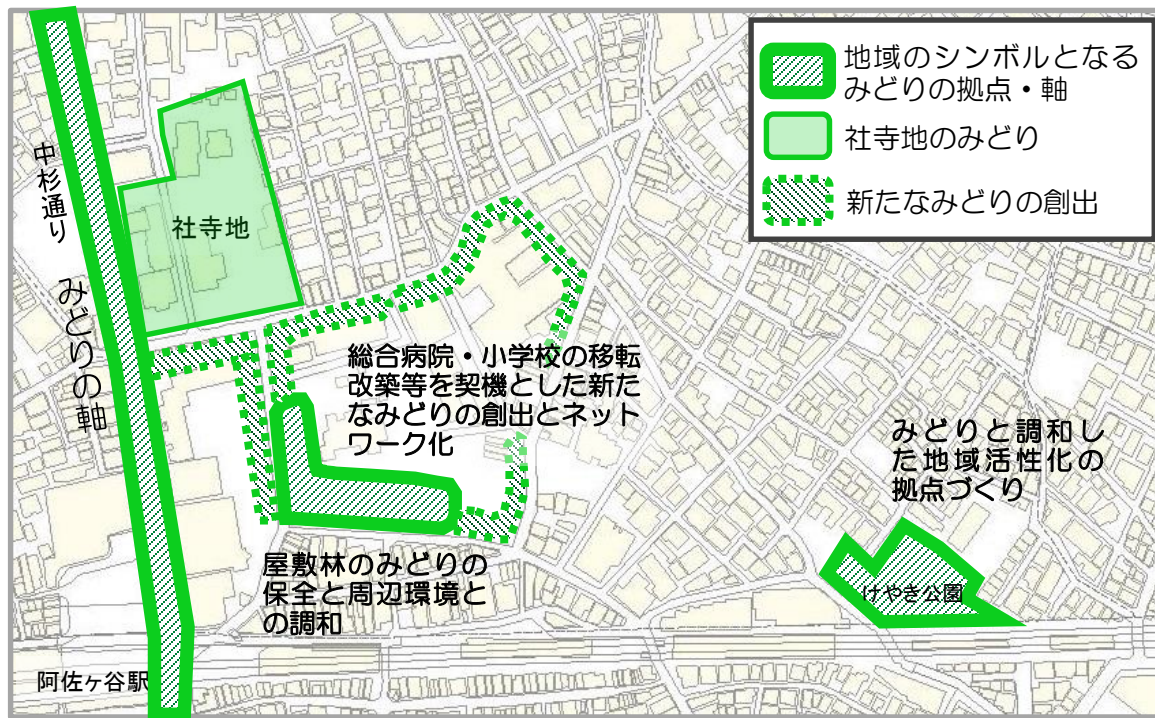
地域のシンボルとなるみどりの拠点・軸

社寺地のみどり

新たなみどりの創出

中杉通り

みどりの軸

社寺地

総合病院・小学校の移転改築等を契機とした新たなみどりの創出とネットワーク化

みどりと調和した地域活性化の拠点づくり

屋敷林のみどりの保全と周辺環境との調和

けやき公園

阿佐ヶ谷駅